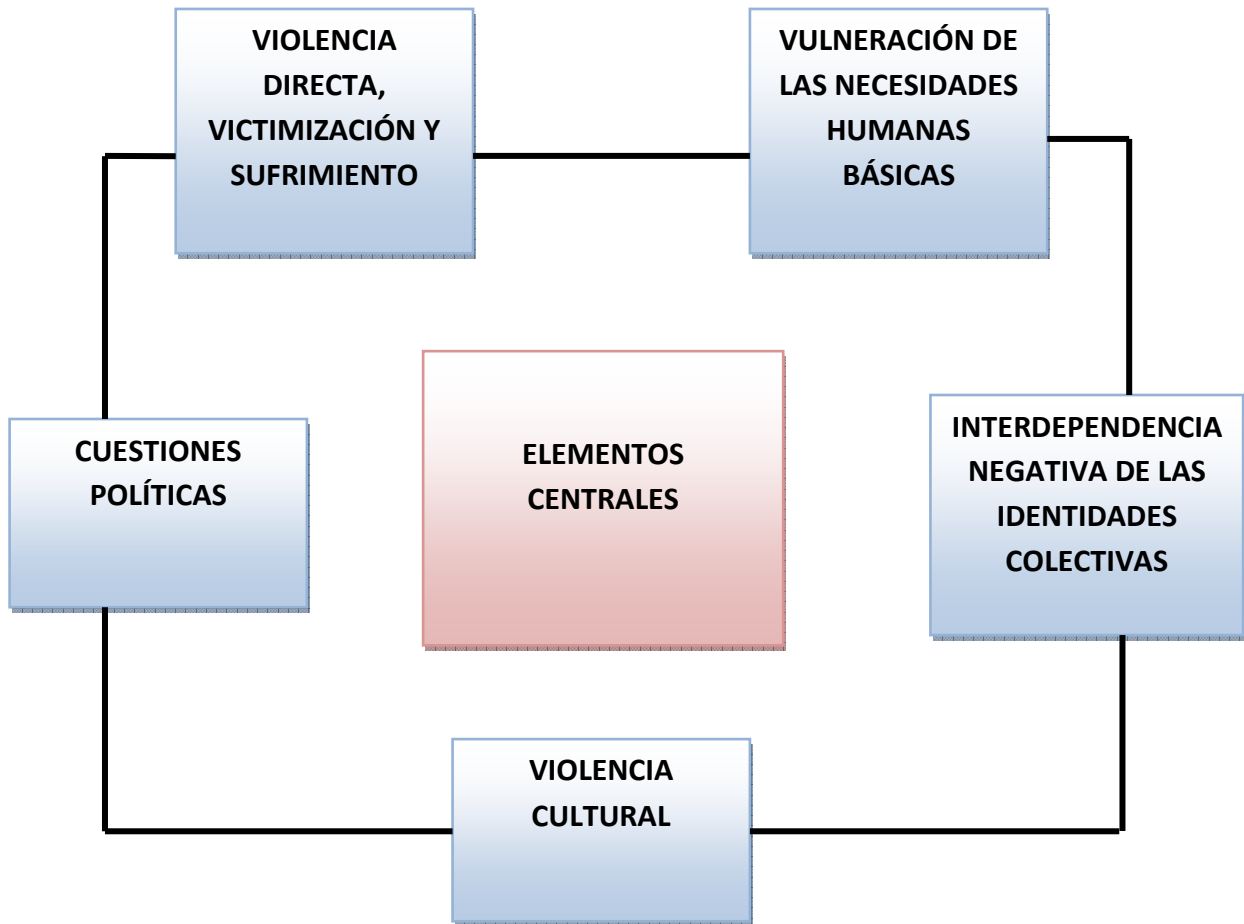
VIOLENCIA DIRECTA, VICTIMIZACIÓN Y SUFRIMIENTO

VULNERACIÓN DE LAS NECESIDADES HUMANAS BÁSICAS

CUESTIONES POLÍTICAS

ELEMENTOS CENTRALES

INTERDEPENDENCIA NEGATIVA DE LAS IDENTIDADES COLECTIVAS

VIOLENCIA CULTURAL